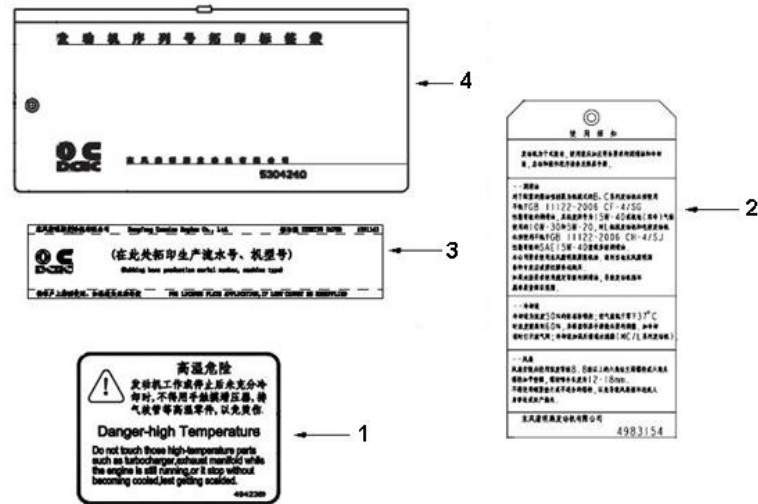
发动机序列号拓印标签袋

DCEC

5304240

4

(在此处拓印生产流水号、机型号)

Rubbing here production serial number, machine type

DCEC

3

高温危险

发动机工作或停止后未充分冷却时,不得用手摸增压器、排气歧管等高温零件,以免烫伤

Danger-high Temperature

Do not touch those high-temperature parts such as turbocharger,exhaust manifold while the engine is still running,or it stop without becoming cooled,lest getting scalded.

4942309

1

使用标初

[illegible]

GB 11122-2006 CF-4/SG

15W-40

CM-30M5W-20

GB 11122-2006 CH-4/SJ

SAE15W-40

50

37°C

60

12-18mm

东风康明斯发动机有限公司

4983154

2